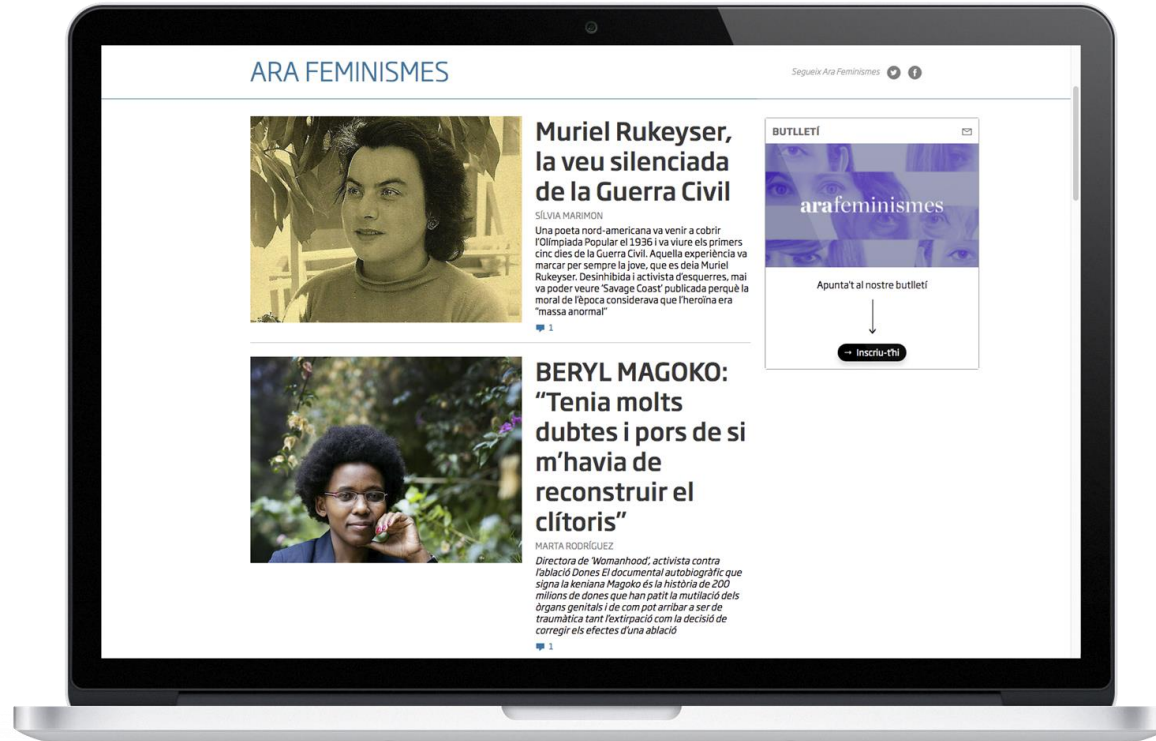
ARA FEMINISMES

Segueix Ara Feminismes

Muriel Rukeyser, la veu silenciada de la Guerra Civil

SÍLVIA MARIMON

Una poeta nord-americana va venir a cobrir l'Olimpíada Popular el 1936 i va viure els primers cinc dies de la Guerra Civil. Aquella experiència va marcar per sempre la jove, que es deia Muriel Rukeyser. Desinhibida i activista d'esquerres, mai va poder veure 'Savage Coast' publicada perquè la moral de l'època considerava que l'heroïna era "massa anormal"

1

BERYL MAGOKO: "Tenia molts dubtes i pors de si m'havia de reconstruir el clítoris"

MARTA RODRÍGUEZ

Directora de 'Womanhood', activista contra l'ablació Dones El documental autobiogràfic que signa la keniana Magoko és la història de 200 milions de dones que han patit la mutilació dels òrgans genitals i de com pot arribar a ser de traumàtica tant l'extirpació com la decisió de corregir els efectes d'una ablació

1

BUTLLETÍ

arafeminismes

Apunta't al nostre butlletí

→ Inscriu-t'hi